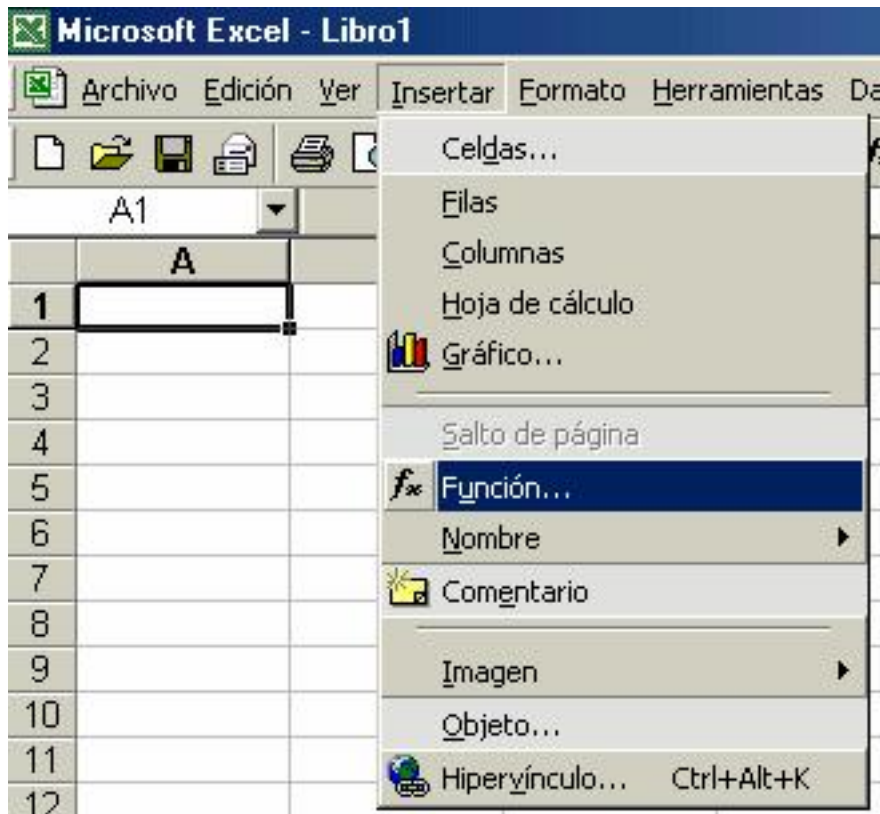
Microsoft Excel - Libro1

Archivo Edición Ver Insertar Formato Herramientas Da

A1

A

1
2
3
4
5
6
7
8
9
10
11
12

Celdas...
Filas
Columnas
Hoja de cálculo
Gráfico...
Salto de página
Función...
Nombre
Comentario
Imagen
Objeto...
Hipervínculo... Ctrl+Alt+K